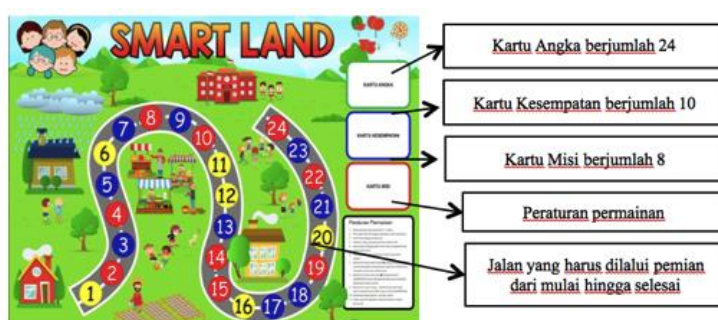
SMART LAND

KARTU ANGKA

KARTU KESEMPATAN

KARTU MISI

Peraturan Permainan

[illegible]

1 2 3 4 5 6 7 8 9 10 11 12 13 14 15 16 17 18 19 20 21 22 23 24

Kartu Angka berjumlah 24

Kartu Kesempatan berjumlah 10

Kartu Misi berjumlah 8

Peraturan permainan

Jalan yang harus dilalui pemian dari mulai hingga selesai